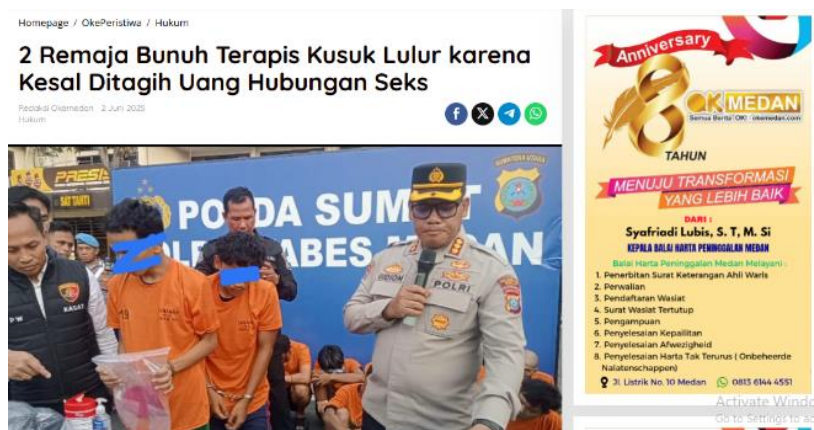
Homepage / OkePeristiwa / Hukum

2 Remaja Bunuh Terapis Kusuk Lulur karena Kesal Ditagih Uang Hubungan Seks

Redaksi Okemedan 2 Juni 2025
Hukum

PRESISI
SAT TAHTI
POLDA SUM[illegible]
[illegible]BES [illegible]
SUMATERA UTARA
POLRI
KASAT

Anniversary
OK MEDAN
Semua Berita OK! okemedan.com
TAHUN
MENUJU TRANSFORMASI YANG LEBIH BAIK
DARI :
Syafriadi Lubis, S. T, M. Si
KEPALA BALAI HARTA PENINGGALAN MEDAN
Balai Harta Peninggalan Medan Melayani :
1. Penerbitan Surat Keterangan Ahli Waris
2. Perwalian
3. Pendaftaran Wasiat
4. Surat Wasiat Tertutup
5. Pengampuan
6. Penyelesaian Kepailitan
7. Penyelesaian Afwezigheid
8. Penyelesaian Harta Tak Terurus ( Onbeheerde Nalatenschappen)
Jl. Listrik No. 10 Medan 0813 6144 4551

Activate Windo
Go to Settings to a